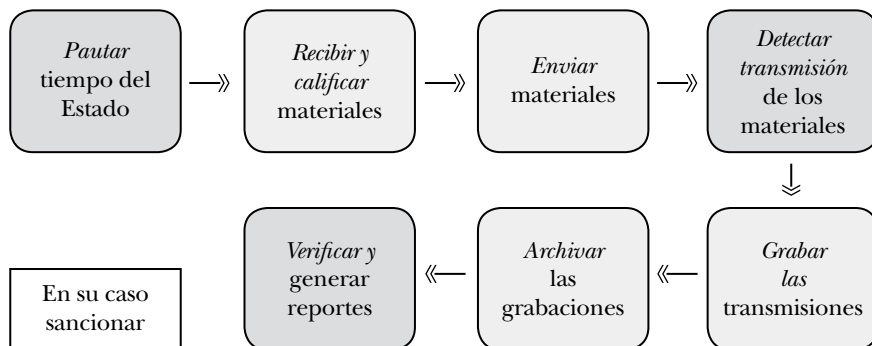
Pautar tiempo del Estado

Recibir y calificar materiales

Enviar materiales

Detectar transmisión de los materiales

Grabar las transmisiones

Archivar las grabaciones

Verificar y generar reportes

En su caso sancionar